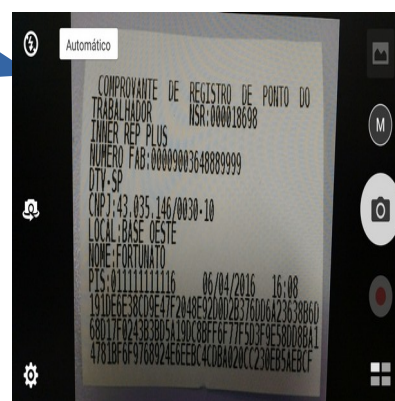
Automático

COMPROVANTE DE REGISTRO DE PONTO DO TRABALHADOR NSR:000018698
INNER REP PLUS
NUMERO FAB:00009003648889999
DTV-SP
CNPJ:43.035.146/0030-10
LOCAL:BASE OESTE
NOME:FORTUNATO
PIS:011111111116 06/04/2016 16:08
191DE6E38C09E47F2048E92D0D2B3760D6A2363B860
68D17F0243B3805A19DC8BFF6F77F5D3F9E580D8BA1
4781BF6F9768924E6EEBC4CDBA020CC230EB5AEBCF

M